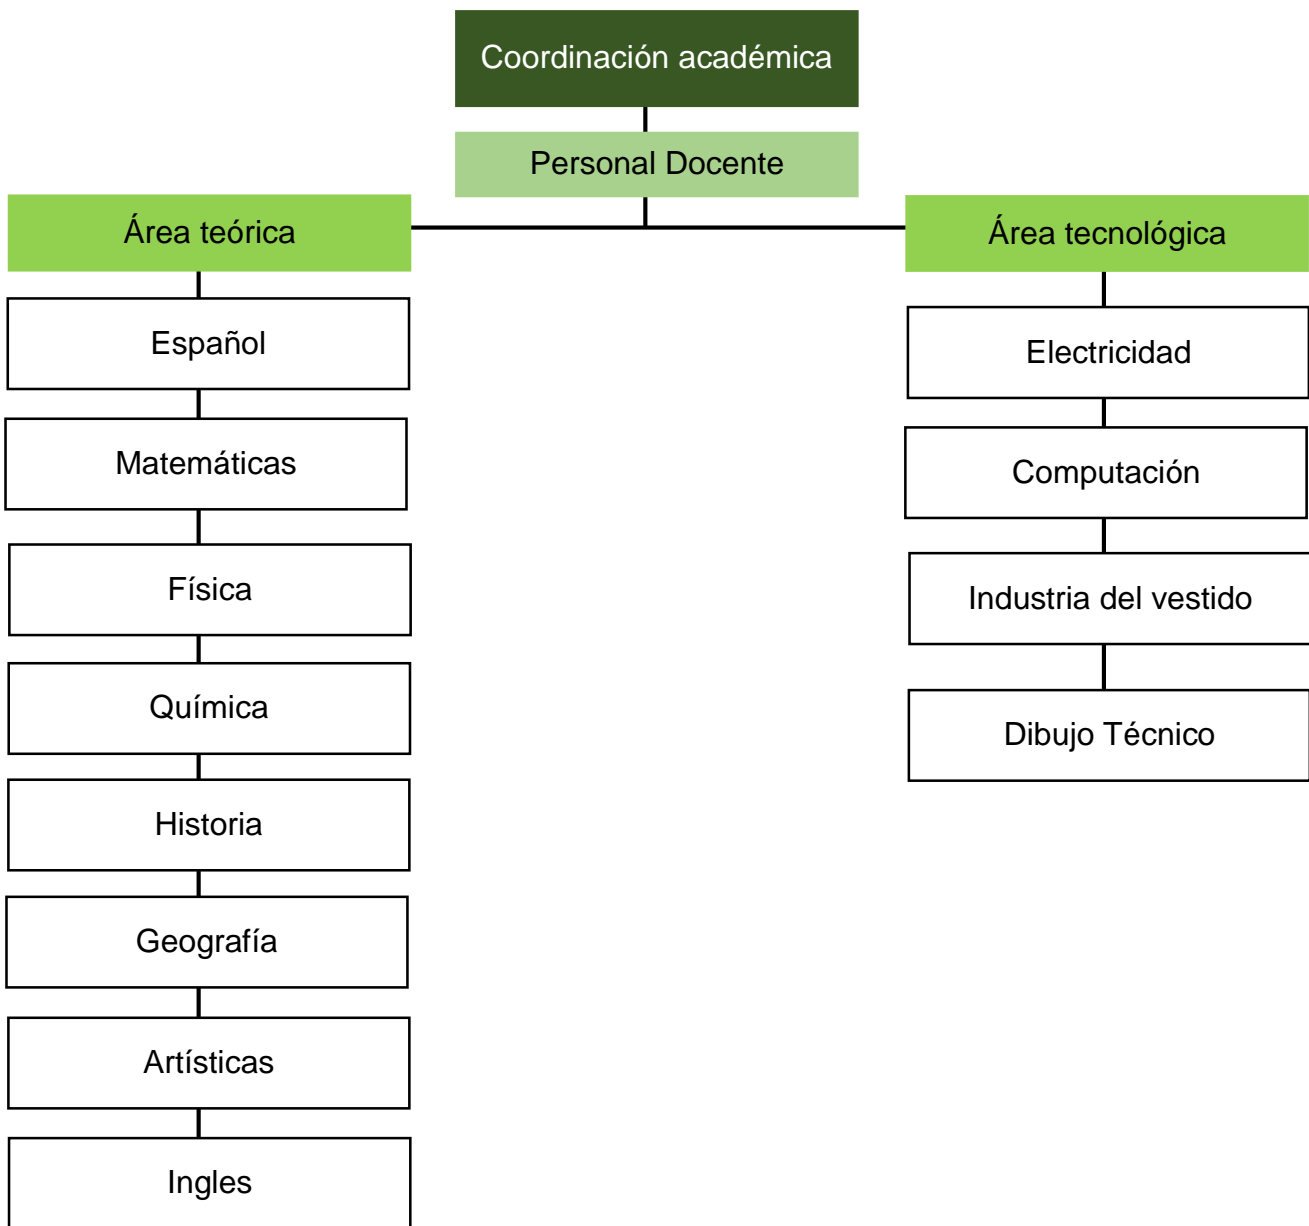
Coordinación académica

Personal Docente

Área teórica

Español

Matemáticas

Física

Química

Historia

Geografía

Artísticas

Ingles

Área tecnológica

Electricidad

Computación

Industria del vestido

Dibujo Técnico